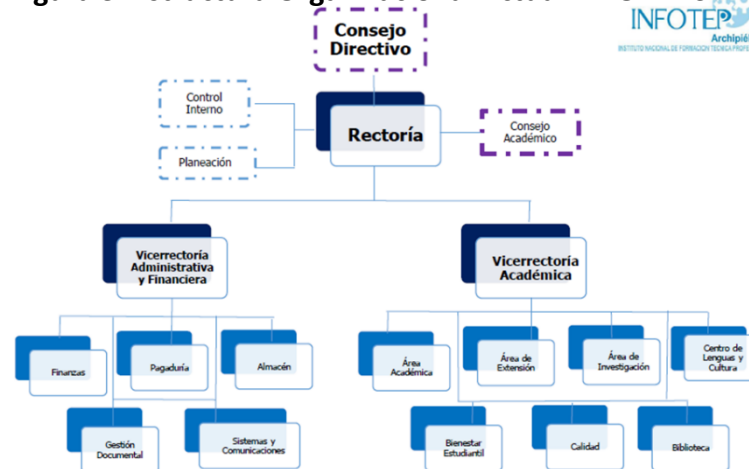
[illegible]

INFOTEP
Archipiélago
INSTITUTO NACIONAL DE FORMACIÓN TÉCNICA PROFE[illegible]

Consejo Directivo

Control Interno

Planeación

Rectoría

Consejo Académico

Vicerrectoría Administrativa y Financiera

Vicerrectoría Académica

Finanzas

Pagaduría

Almacén

Gestión Documental

Sistemas y Comunicaciones

Área Académica

Área de Extensión

Área de Investigación

Centro de Lenguas y Cultura

Bienestar Estudiantil

Calidad

Biblioteca